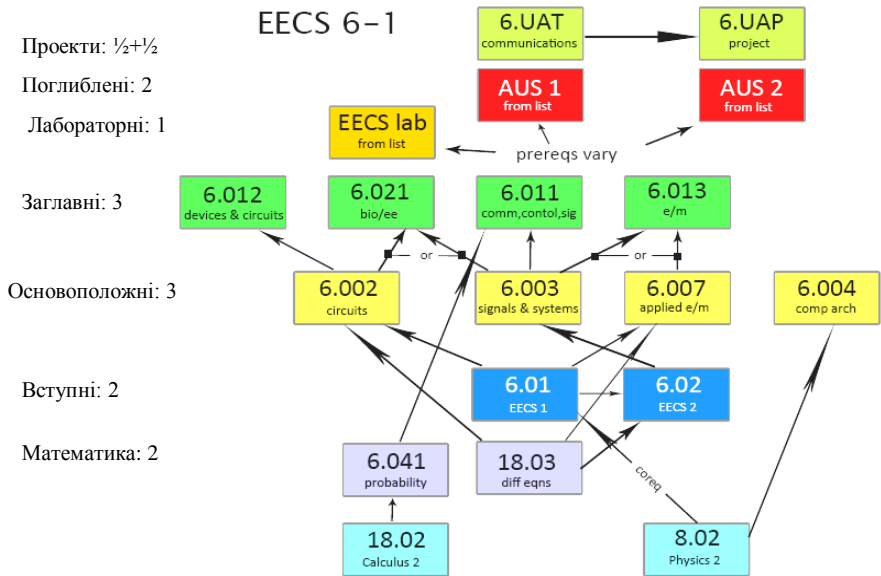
EECS 6-1

Проекти: ½+½

Поглиблені: 2

Лабораторні: 1

Заглавні: 3

Основоположні: 3

Вступні: 2

Математика: 2

6.UAT
communications

6.UAP
project

AUS 1
from list

AUS 2
from list

EECS lab
from list

prereqs vary

6.012
devices & circuits

6.021
bio/ee

6.011
comm,contol,sig

6.013
e/m

or

or

6.002
circuits

6.003
signals & systems

6.007
applied e/m

6.004
comp arch

6.01
EECS 1

6.02
EECS 2

6.041
probability

18.03
diff eqns

coreq

18.02
Calculus 2

8.02
Physics 2